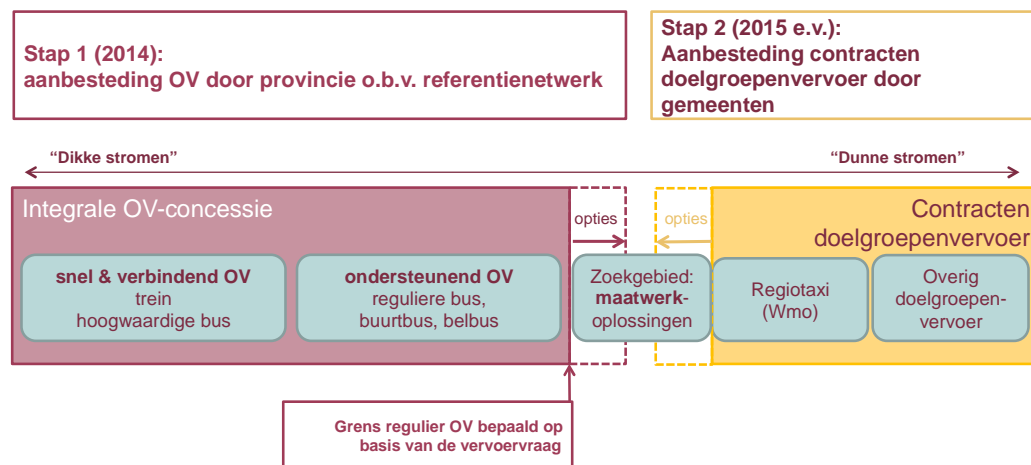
Stap 1 (2014):
aanbesteding OV door provincie o.b.v. referentienetwerk

Stap 2 (2015 e.v.):
Aanbesteding contracten doelgroepenvervoer door gemeenten

"Dikke stromen"

"Dunne stromen"

Integrale OV-concessie

opties

opties

Contracten doelgroepenvervoer

snel & verbindend OV
trein
hoogwaardige bus

ondersteunend OV
reguliere bus,
buurtbus, belbus

Zoekgebied:
maatwerk-oplossingen

Regiotaxi
(Wmo)

Overig
doelgroepen-vervoer

Grens regulier OV bepaald op basis van de vervoervraag